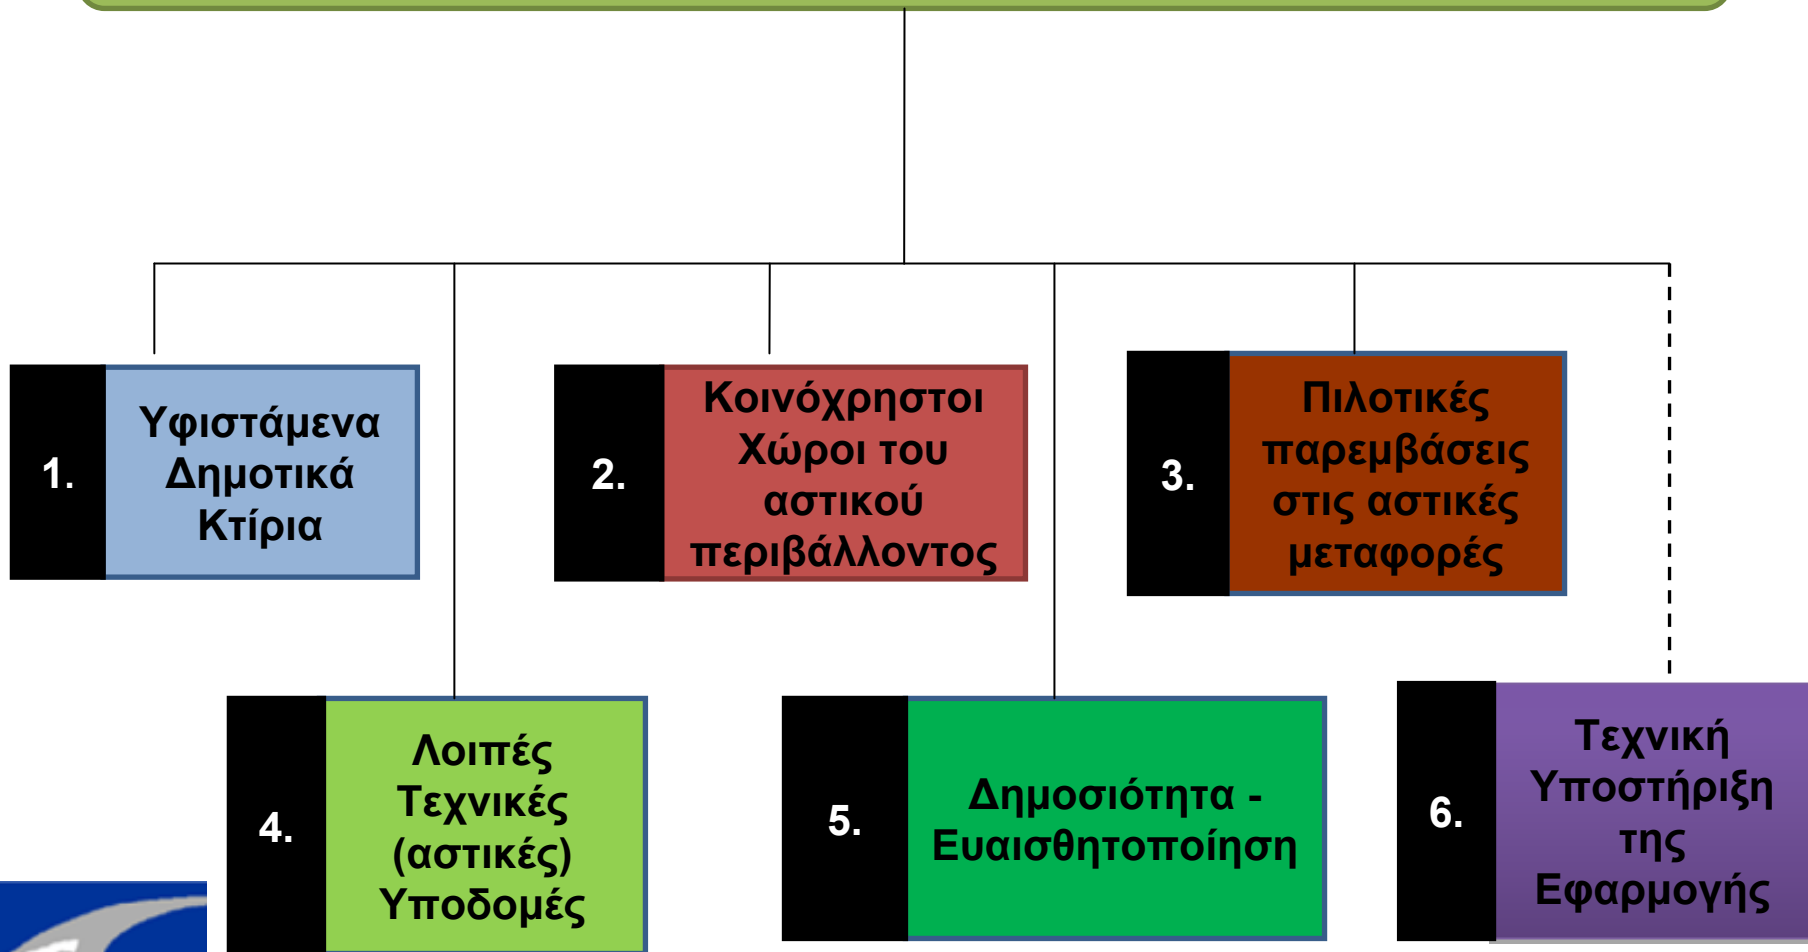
1. Υφιστάμενα Δημοτικά Κτίρια

2. Κοινόχρηστοι Χώροι του αστικού περιβάλλοντος

3. Πιλοτικές παρεμβάσεις στις αστικές μεταφορές

4. Λοιπές Τεχνικές (αστικές) Υποδομές

5. Δημοσιότητα - Ευαισθητοποίηση

6. Τεχνική Υποστήριξη της Εφαρμογής